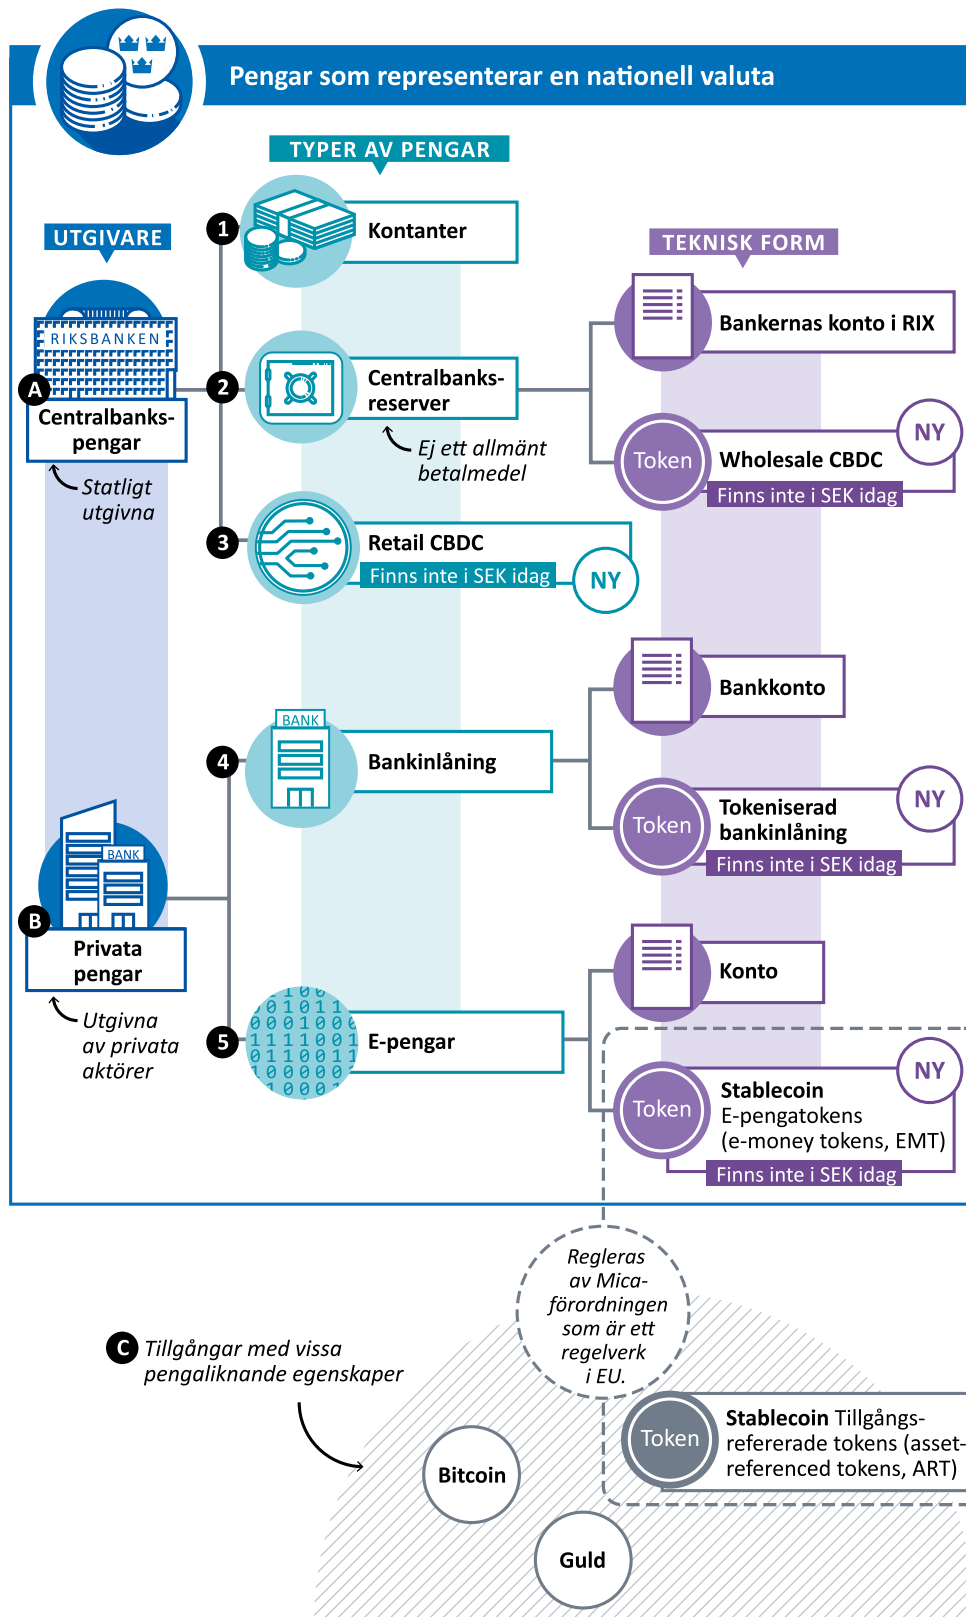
Pengar som representerar en nationell valuta

TYPER AV PENGAR

UTGIVARE

TEKNISK FORM

RIKSBANKEN

A Centralbankspengar

Statligt utgivna

1 Kontanter

2 Centralbanksreserver

Ej ett allmänt betalmedel

3 Retail CBDC

Finns inte i SEK idag

NY

Bankernas konto i RIX

Token Wholesale CBDC

Finns inte i SEK idag

NY

BANK

4 Bankinlåning

Bankkonto

Token Tokeniserad bankinlåning

Finns inte i SEK idag

NY

BANK

B Privata pengar

Utgivna av privata aktörer

5 E-pengar

Konto

Token Stablecoin E-pengatokens (e-money tokens, EMT)

Finns inte i SEK idag

NY

Regleras av Mica-förordningen som är ett regelverk i EU.

C Tillgångar med vissa pengaliknande egenskaper

Token Stablecoin Tillgångsrefererade tokens (asset-referenced tokens, ART)

Bitcoin

Guld